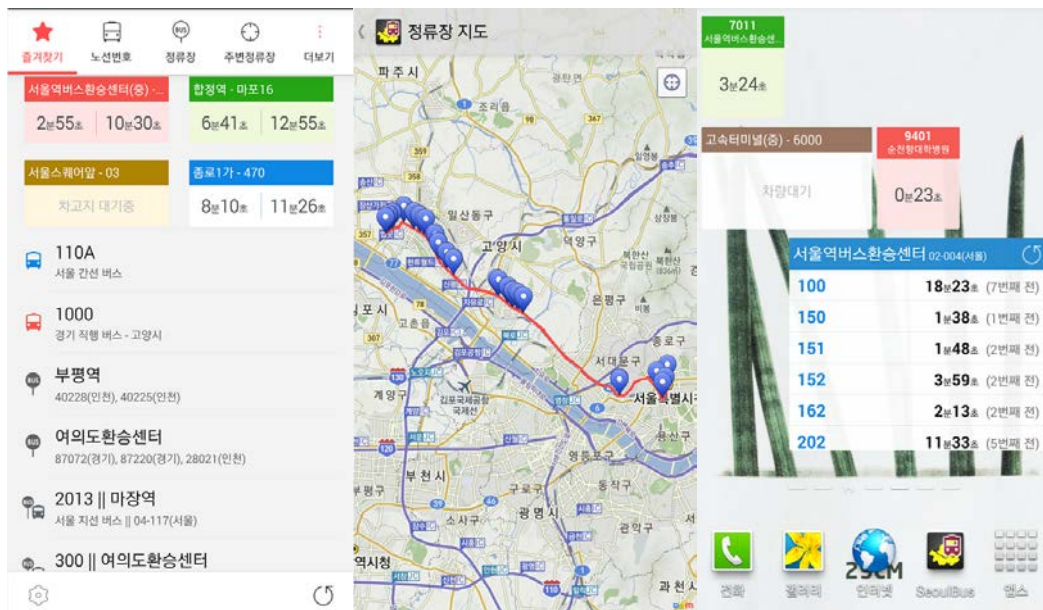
즐겨찾기 노선번호 정류장 주변정류장 더보기

서울역버스환승센터(중) -...
2분55초 | 10분30초

합정역 - 마포16
6분41초 | 12분55초

서울스퀘어앞 - 03
차고지 대기중

종로1가 - 470
8분10초 | 11분26초

110A
서울 간선 버스

1000
경기 직행 버스 - 고양시

부평역
40228(인천), 40225(인천)

여의도환승센터
87072(경기), 87220(경기), 28021(인천)

2013 || 마장역
서울 지선 버스 || 04-117(서울)

300 || 여의도환승센터

정류장 지도

파주시
조리읍
일산동구
고양시
덕양구
은평구
김포시
고촌읍
서대문구
계양구
김포국제공항 국제선
서울특별시
용산구
부천시
영등포구
구로구
광명시
관악구
부평구
소사구
과천시
역시청

7011
서울역버스환승센...
3분24초

고속터미널(중) - 6000
차량대기

9401
순천향대학병원
0분23초

서울역버스환승센터 02-004(서울)

| | |
|---|---|
| 100 | 18분23초 (7번째 전) |
| 150 | 1분38초 (1번째 전) |
| 151 | 1분48초 (2번째 전) |
| 152 | 3분59초 (2번째 전) |
| 162 | 2분13초 (2번째 전) |
| 202 | 11분33초 (5번째 전) |

전화 갤러리 인터넷 SeoulBus 앱스